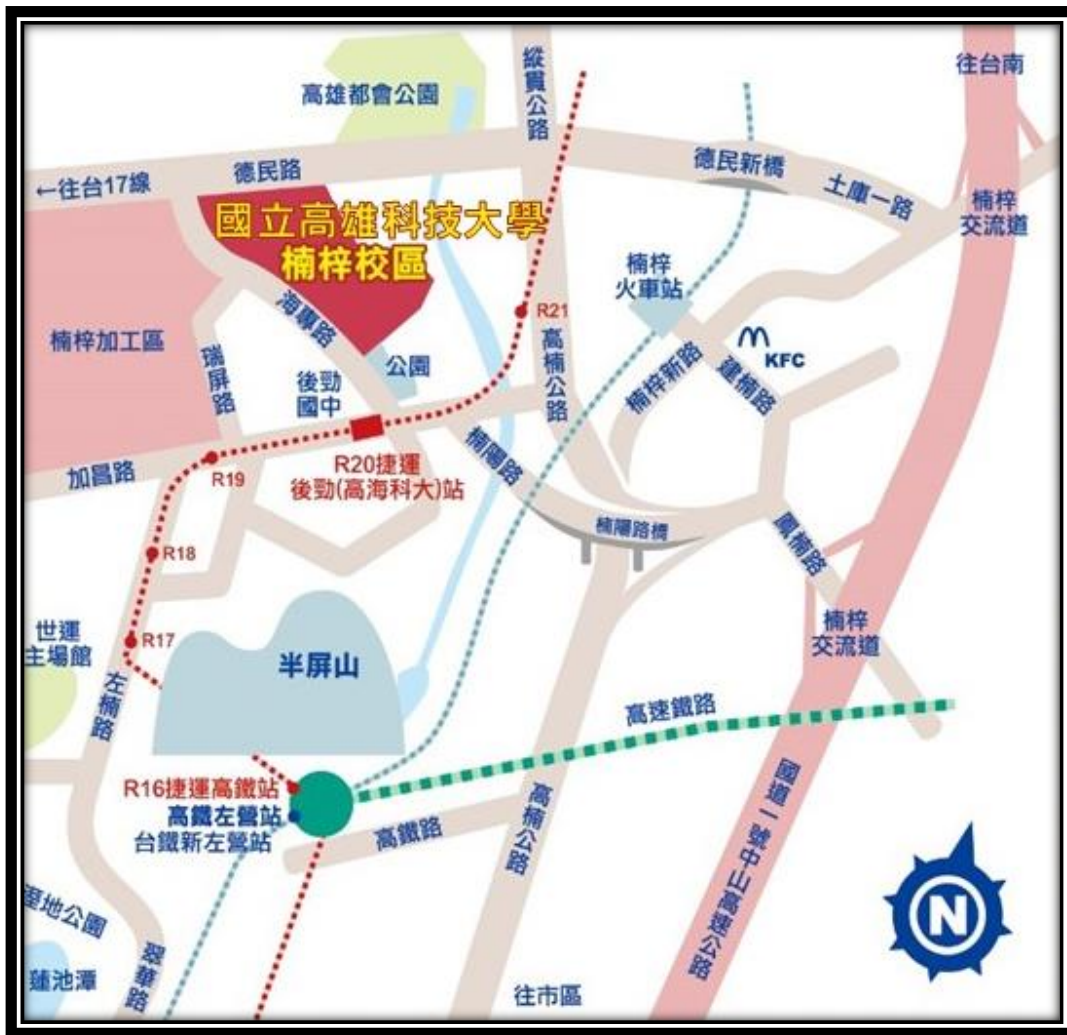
高雄都會公園

縱貫公路

往台南

德民路

←往台17線

德民新橋

土庫一路

國立高雄科技大學
楠梓校區

楠梓交流道

楠梓火車站

R21

楠梓加工區

海專路

公園

高楠公路

楠梓新路

建楠路

KFC

瑞屏路

後勁國中

加昌路

R19

R20捷運
後勁(高海科大)站

楠陽路

楠陽路橋

R18

鳳楠路

楠梓交流道

世運主場館

R17

半屏山

左楠路

高速鐵路

R16捷運高鐵站

高鐵左營站

台鐵新左營站

高鐵路

高楠公路

國道一號中山高速公路

N

溼地公園

蓮池潭

翠華路

往市區